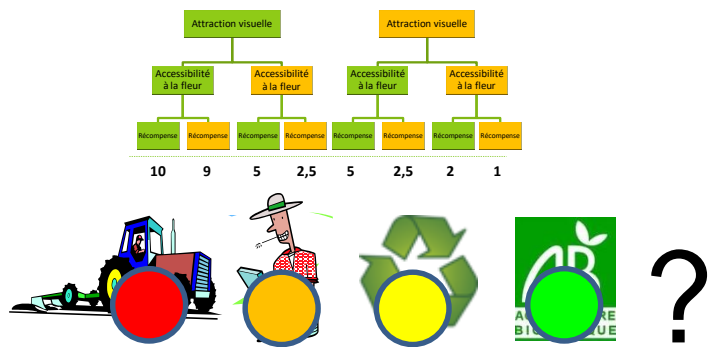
Attraction visuelle

Accessibilité à la fleur

Récompense

Récompense

Accessibilité à la fleur

Récompense

Récompense

Attraction visuelle

Accessibilité à la fleur

Récompense

Récompense

Accessibilité à la fleur

Récompense

Récompense

10 9 5 2,5 5 2,5 2 1

A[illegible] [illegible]RE
BI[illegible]QUE

?